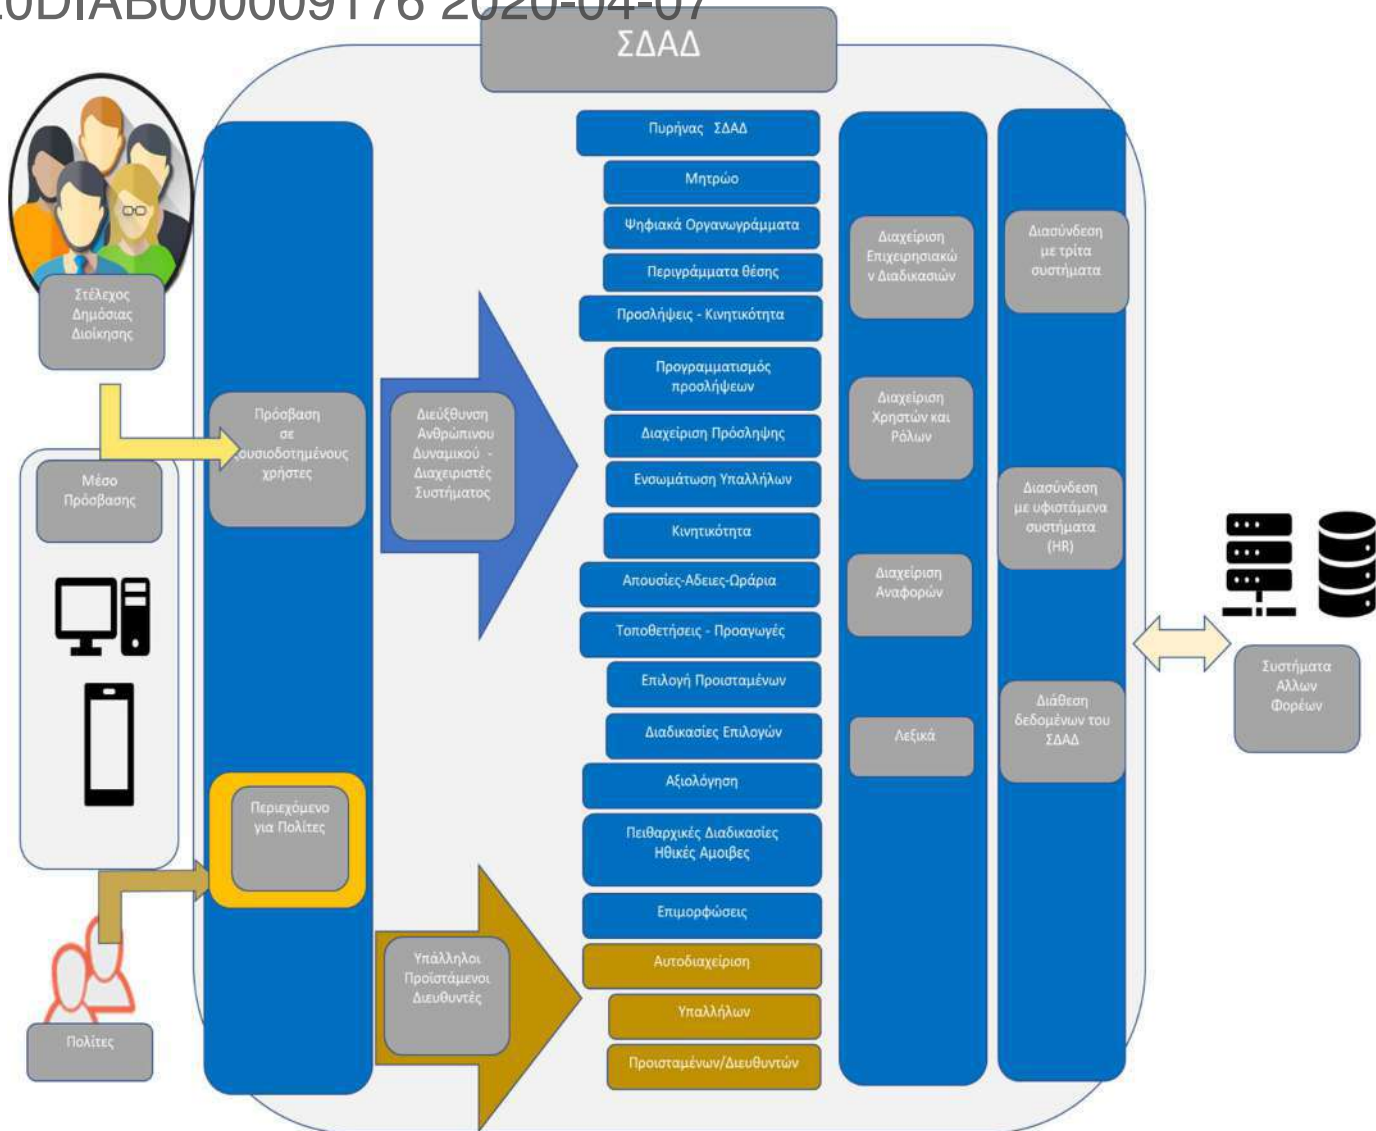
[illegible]0DIAB000009176 2020-04-07

ΣΔΑΔ

Στέλεχος Δημόσιας Διοίκησης

Μέσο Πρόσβασης

Πολίτες

Πρόσβαση σε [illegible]ουσιοδοτημένους χρήστες

Περιεχόμενο για Πολίτες

Διεύθυνση Ανθρώπινου Δυναμικού - Διαχειριστές Συστήματος

Υπάλληλοι Προϊστάμενοι Διευθυντές

Πυρήνας ΣΔΑΔ

Μητρώο

Ψηφιακά Οργανογράμματα

Περιγράμματα θέσης

Προσλήψεις - Κινητικότητα

Προγραμματισμός προσλήψεων

Διαχείριση Πρόσληψης

Ενσωμάτωση Υπαλλήλων

Κινητικότητα

Απουσίες-Άδειες-Ωράρια

Τοποθετήσεις - Προαγωγές

Επιλογή Προϊσταμένων

Διαδικασίες Επιλογών

Αξιολόγηση

Πειθαρχικές Διαδικασίες Ηθικές Αμοιβες

Επιμορφώσεις

Αυτοδιαχείριση

Υπαλλήλων

Προϊσταμένων/Διευθυντών

Διαχείριση Επιχειρησιακών Διαδικασιών

Διαχείριση Χρηστών και Ρόλων

Διαχείριση Αναφορών

Λεξικά

Διασύνδεση με τρίτα συστήματα

Διασύνδεση με υφιστάμενα συστήματα (HR)

Διάθεση δεδομένων του ΣΔΑΔ

Συστήματα Άλλων Φορέων